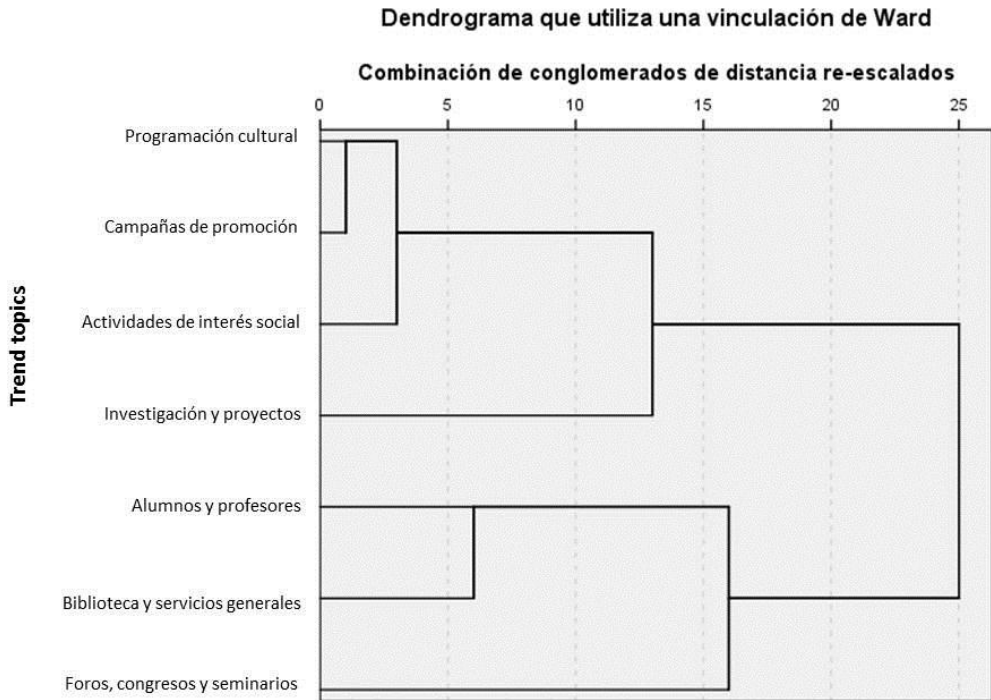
Dendrograma que utiliza una vinculación de Ward

Combinación de conglomerados de distancia re-escalados

0 5 10 15 20 25

Trend topics

Programación cultural

Campañas de promoción

Actividades de interés social

Investigación y proyectos

Alumnos y profesores

Biblioteca y servicios generales

Foros, congresos y seminarios